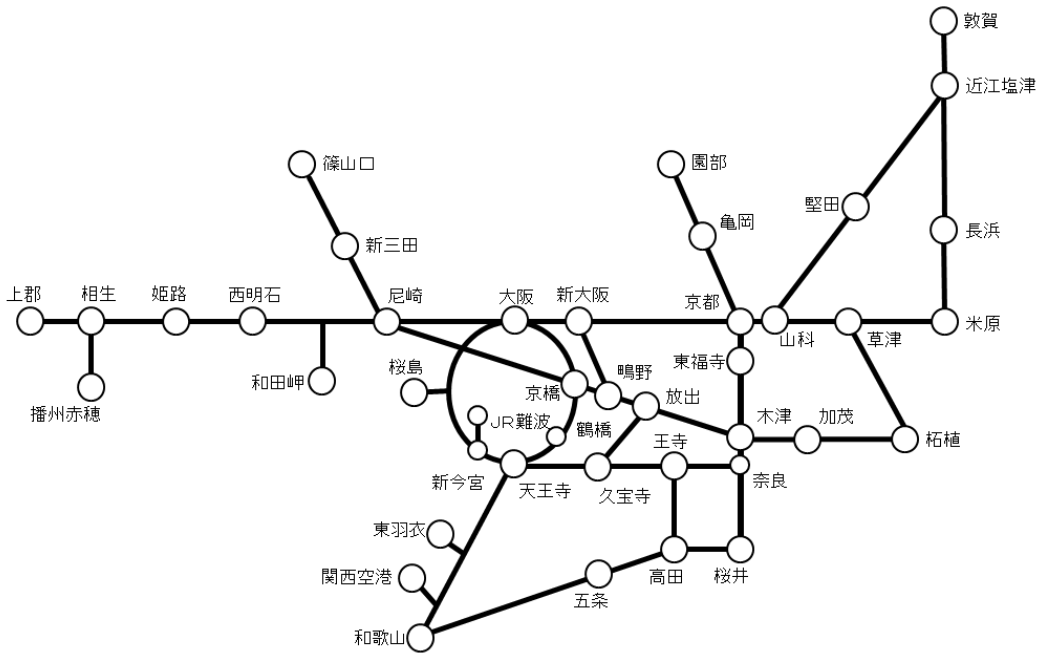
敦賀
近江塩津
篠山口
園部
堅田
亀岡
新三田
長浜
上郡
相生
姫路
西明石
尼崎
大阪
新大阪
京都
山科
草津
米原
和田岬
播州赤穂
桜島
京橋
鴫野
東福寺
放出
JR難波
鶴橋
木津
加茂
柘植
王寺
新今宮
天王寺
久宝寺
奈良
東羽衣
高田
桜井
関西空港
五条
和歌山